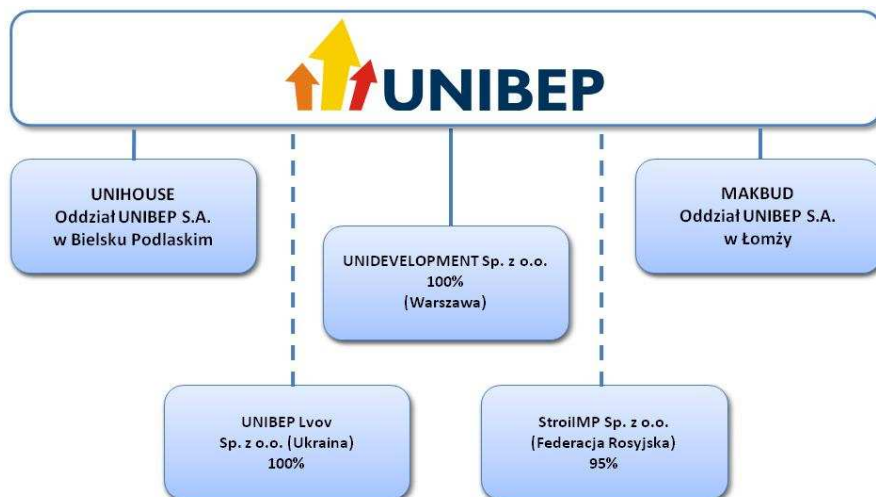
UNIBEP

UNIHOUSE
Oddział UNIBEP S.A.
w Bielsku Podlaskim

UNIDEVELOPMENT Sp. z o.o.
100%
(Warszawa)

MAKBUD
Oddział UNIBEP S.A.
w Łomży

UNIBEP Lvov
Sp. z o.o. (Ukraina)
100%

StroiIMP Sp. z o.o.
(Federacja Rosyjska)
95%